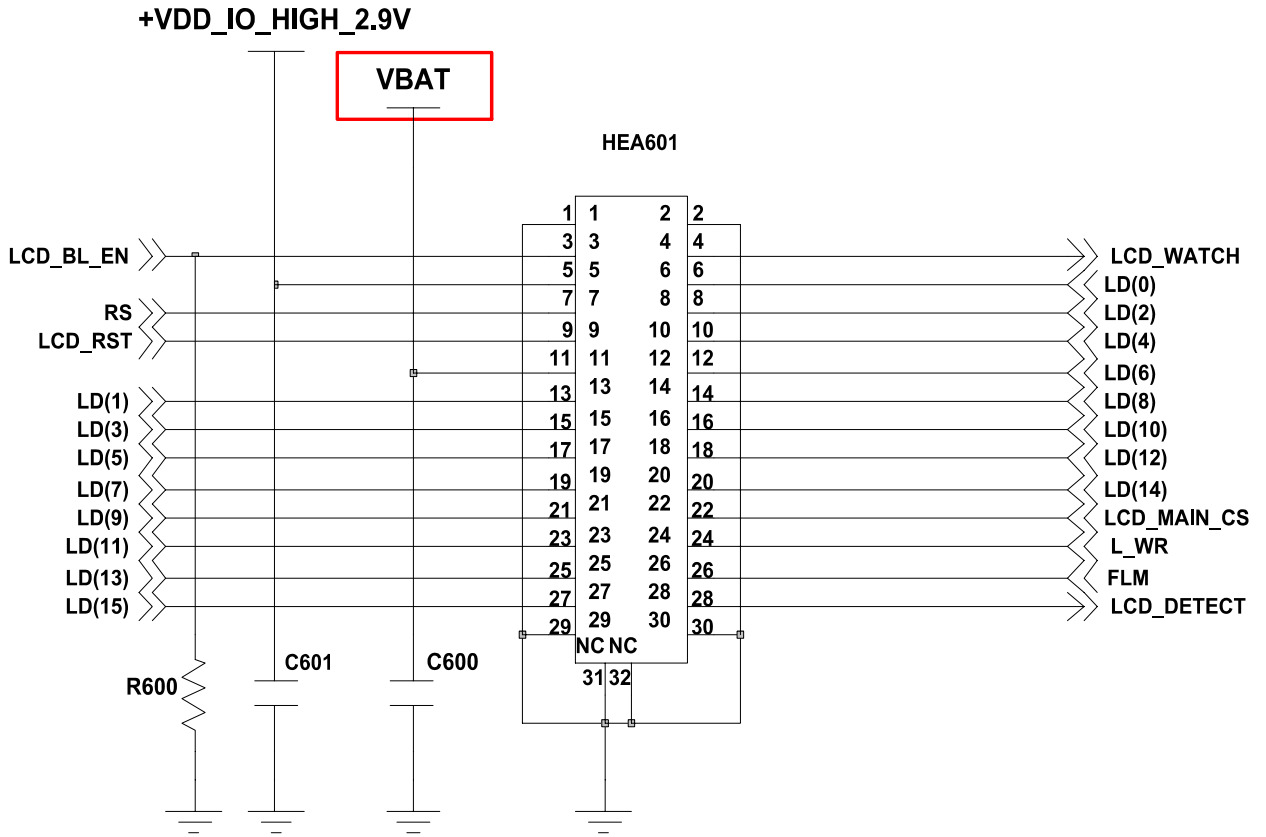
+VDD_IO_HIGH_2.9V

VBAT

HEA601

LCD_BL_EN
RS
LCD_RST
LD(1)
LD(3)
LD(5)
LD(7)
LD(9)
LD(11)
LD(13)
LD(15)

1 1 2 2
3 3 4 4
5 5 6 6
7 7 8 8
9 9 10 10
11 11 12 12
13 13 14 14
15 15 16 16
17 17 18 18
19 19 20 20
21 21 22 22
23 23 24 24
25 25 26 26
27 27 28 28
29 29 30 30
NC NC
31 32

LCD_WATCH
LD(0)
LD(2)
LD(4)
LD(6)
LD(8)
LD(10)
LD(12)
LD(14)
LCD_MAIN_CS
L_WR
FLM
LCD_DETECT

R600
C601
C600